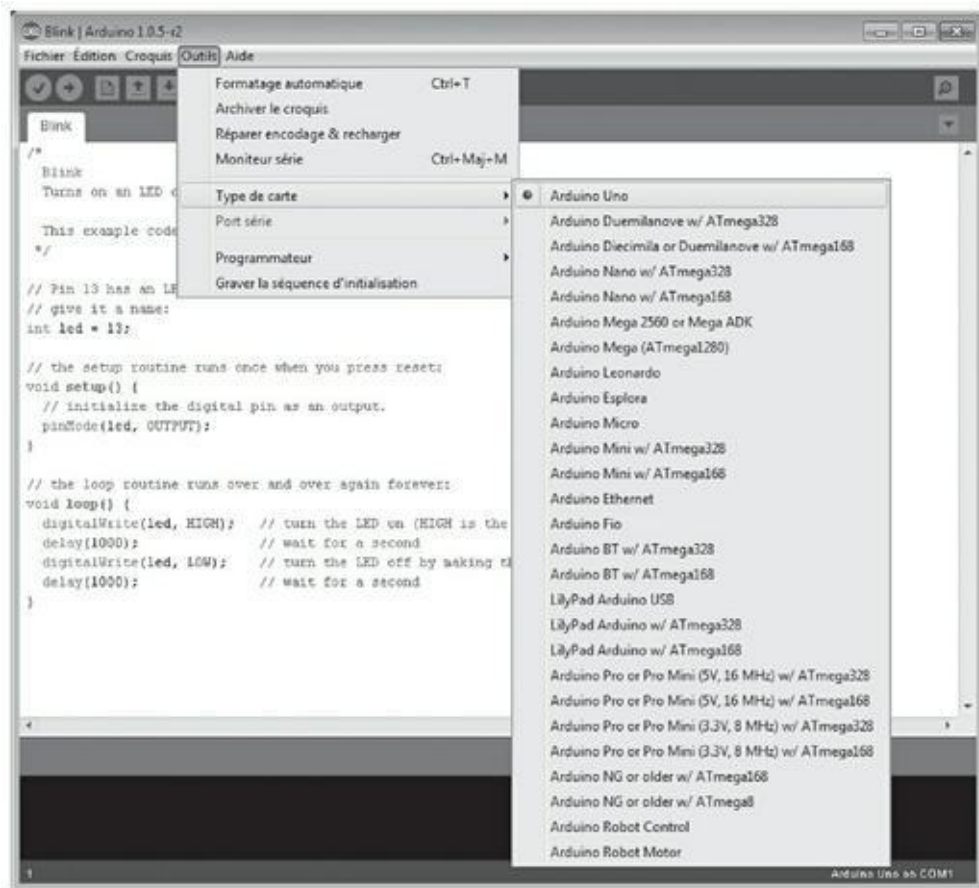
Blink | Arduino 1.0.5-r2

Fichier Édition Croquis Outils Aide

Blink

/*
Blink
Turns on an LED o
This example code
*/

// Pin 13 has an LE
// give it a name:
int led = 13;

// the setup routine runs once when you press reset:
void setup() {
// initialize the digital pin as an output.
pinMode(led, OUTPUT);
}

// the loop routine runs over and over again forever:
void loop() {
digitalWrite(led, HIGH); // turn the LED on (HIGH is the
delay(1000); // wait for a second
digitalWrite(led, LOW); // turn the LED off by making th
delay(1000); // wait for a second
}

Formatage automatique Ctrl+T
Archiver le croquis
Réparer encodage & recharger
Moniteur série Ctrl+Maj+M
Type de carte
Port série
Programmateur
Graver la séquence d'initialisation

Arduino Uno
Arduino Duemilanove w/ ATmega328
Arduino Diecimila or Duemilanove w/ ATmega168
Arduino Nano w/ ATmega328
Arduino Nano w/ ATmega168
Arduino Mega 2560 or Mega ADK
Arduino Mega (ATmega1280)
Arduino Leonardo
Arduino Esplora
Arduino Micro
Arduino Mini w/ ATmega328
Arduino Mini w/ ATmega168
Arduino Ethernet
Arduino Fio
Arduino BT w/ ATmega328
Arduino BT w/ ATmega168
LilyPad Arduino USB
LilyPad Arduino w/ ATmega328
LilyPad Arduino w/ ATmega168
Arduino Pro or Pro Mini (5V, 16 MHz) w/ ATmega328
Arduino Pro or Pro Mini (5V, 16 MHz) w/ ATmega168
Arduino Pro or Pro Mini (3.3V, 8 MHz) w/ ATmega328
Arduino Pro or Pro Mini (3.3V, 8 MHz) w/ ATmega168
Arduino NG or older w/ ATmega168
Arduino NG or older w/ ATmega8
Arduino Robot Control
Arduino Robot Motor

1

Arduino Uno on COM1